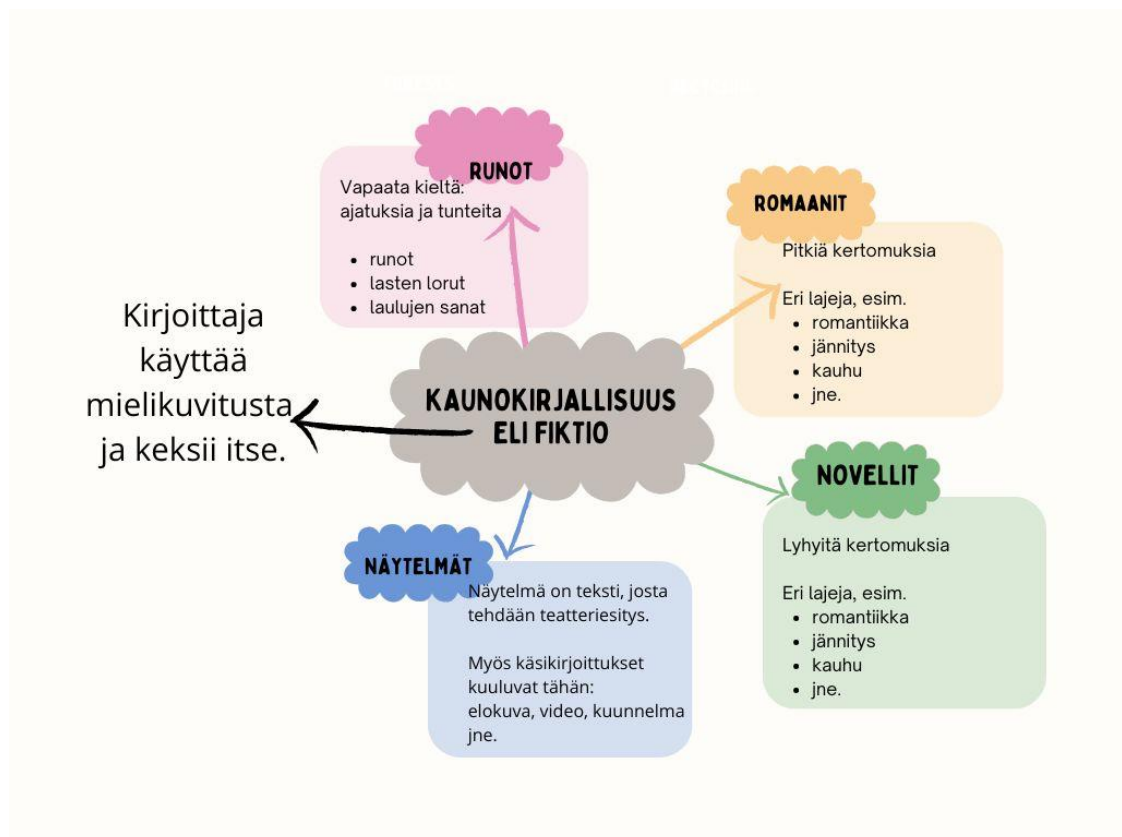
RUNOT

Vapaata kieltä: ajatuksia ja tunteita

- runot
- lasten lorut
- laulujen sanat

ROMAANIT

Pitkiä kertomuksia

Eri lajeja, esim.
- romantiikka
- jännitys
- kauhu
- jne.

Kirjoittaja käyttää mielikuvitusta ja keksii itse.

KAUNOKIRJALLISUUS ELI FIKTIO

NOVELLIT

Lyhyitä kertomuksia

Eri lajeja, esim.
- romantiikka
- jännitys
- kauhu
- jne.

NÄYTELMÄT

Näytelmä on teksti, josta tehdään teatteriesitys.

Myös käsikirjoitukset kuuluvat tähän: elokuva, video, kuunnelma jne.